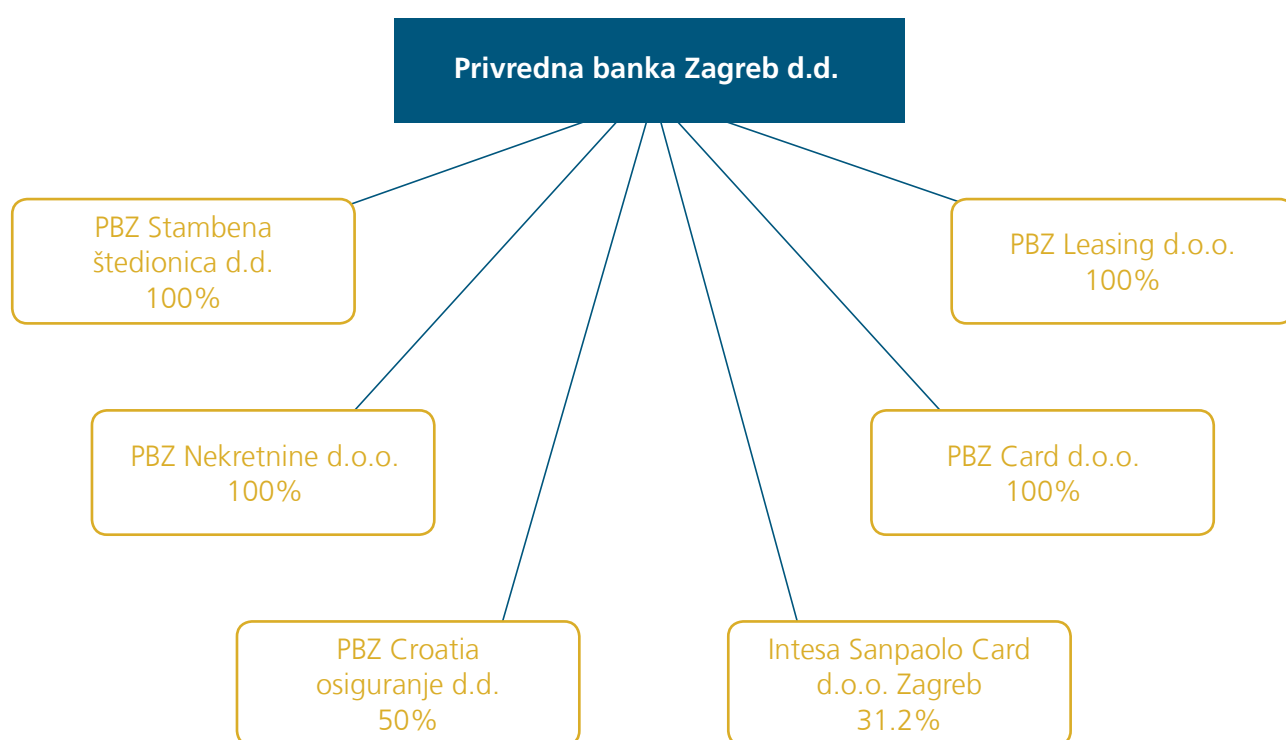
Privredna banka Zagreb d.d.

PBZ Stambena štedionica d.d.
100%

PBZ Leasing d.o.o.
100%

PBZ Nekretnine d.o.o.
100%

PBZ Card d.o.o.
100%

PBZ Croatia osiguranje d.d.
50%

Intesa Sanpaolo Card d.o.o. Zagreb
31.2%